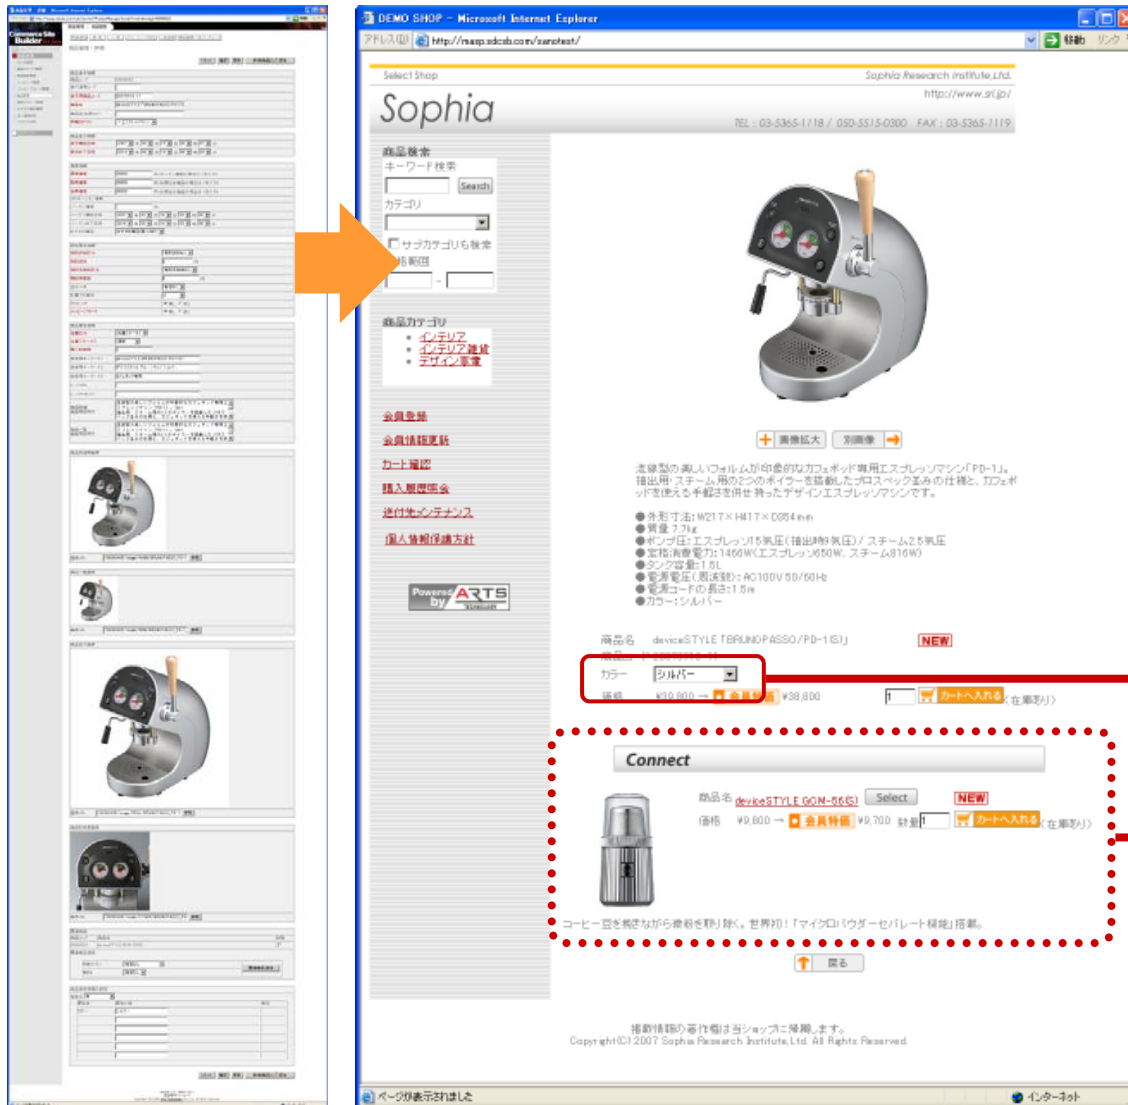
DEMO SHOP - Microsoft Internet Explorer

アドレス(D) http://resp.sdcsb.com/sanotest/ 移動 リンク

Select Shop Sophia Research Institute,Ltd.

Sophia

http://www.sri.jp/

TEL : 03-5365-1718 / 050-5515-0300 FAX : 03-5365-1119

商品検索
キーワード検索
Search
カテゴリ
サブカテゴリも検索
価格範囲
-

商品カテゴリ
• インテリア
• インテリア雑貨
• デザイン家電

会員登録
会員情報更新
カート確認
購入履歴照会
送付先メンテナンス
個人情報保護方針

Powered by ARTS

画像拡大 別画像

流線型の美しいフォルムが印象的なカフェポッド専用エスプレッソマシン「PD-1」。抽出用・スチーム用の2つのボイラーを搭載したプロスペック並みの仕様と、カフェポッドを使える手軽さを併せ持ったデザインエスプレッソマシンです。

●外形寸法：W217×H417×D354mm
●質量：7.7kg
●ポンプ圧：エスプレッソ15気圧（抽出時9気圧）／スチーム2.5気圧
●定格消費電力：1466W（エスプレッソ650W、スチーム816W）
●タンク容量：1.5L
●電源電圧（周波数）：AC100V 50/60Hz
●電源コードの長さ：1.5m
●カラー：シルバー

商品名 deviceSTYLE「BRUNOPASSO/PD-1(S)」 NEW
カラー シルバー
価格 ¥39,800 → 会員特価 ¥38,800 1 カートへ入れる (在庫あり)

Connect

商品名 deviceSTYLE GCM-56(S) Select NEW
価格 ¥9,800 → 会員特価 ¥9,700 数量 1 カートへ入れる (在庫あり)

コーヒー豆を挽きながら微粉を取り除く。世界初！「マイクロパウダーセパレート機能」搭載。

戻る

掲載情報の著作権は当ショップに帰属します。
Copyright(C) 2007 Sophia Research Institute,Ltd. All Rights Reserved.

ページが表示されました インターネット